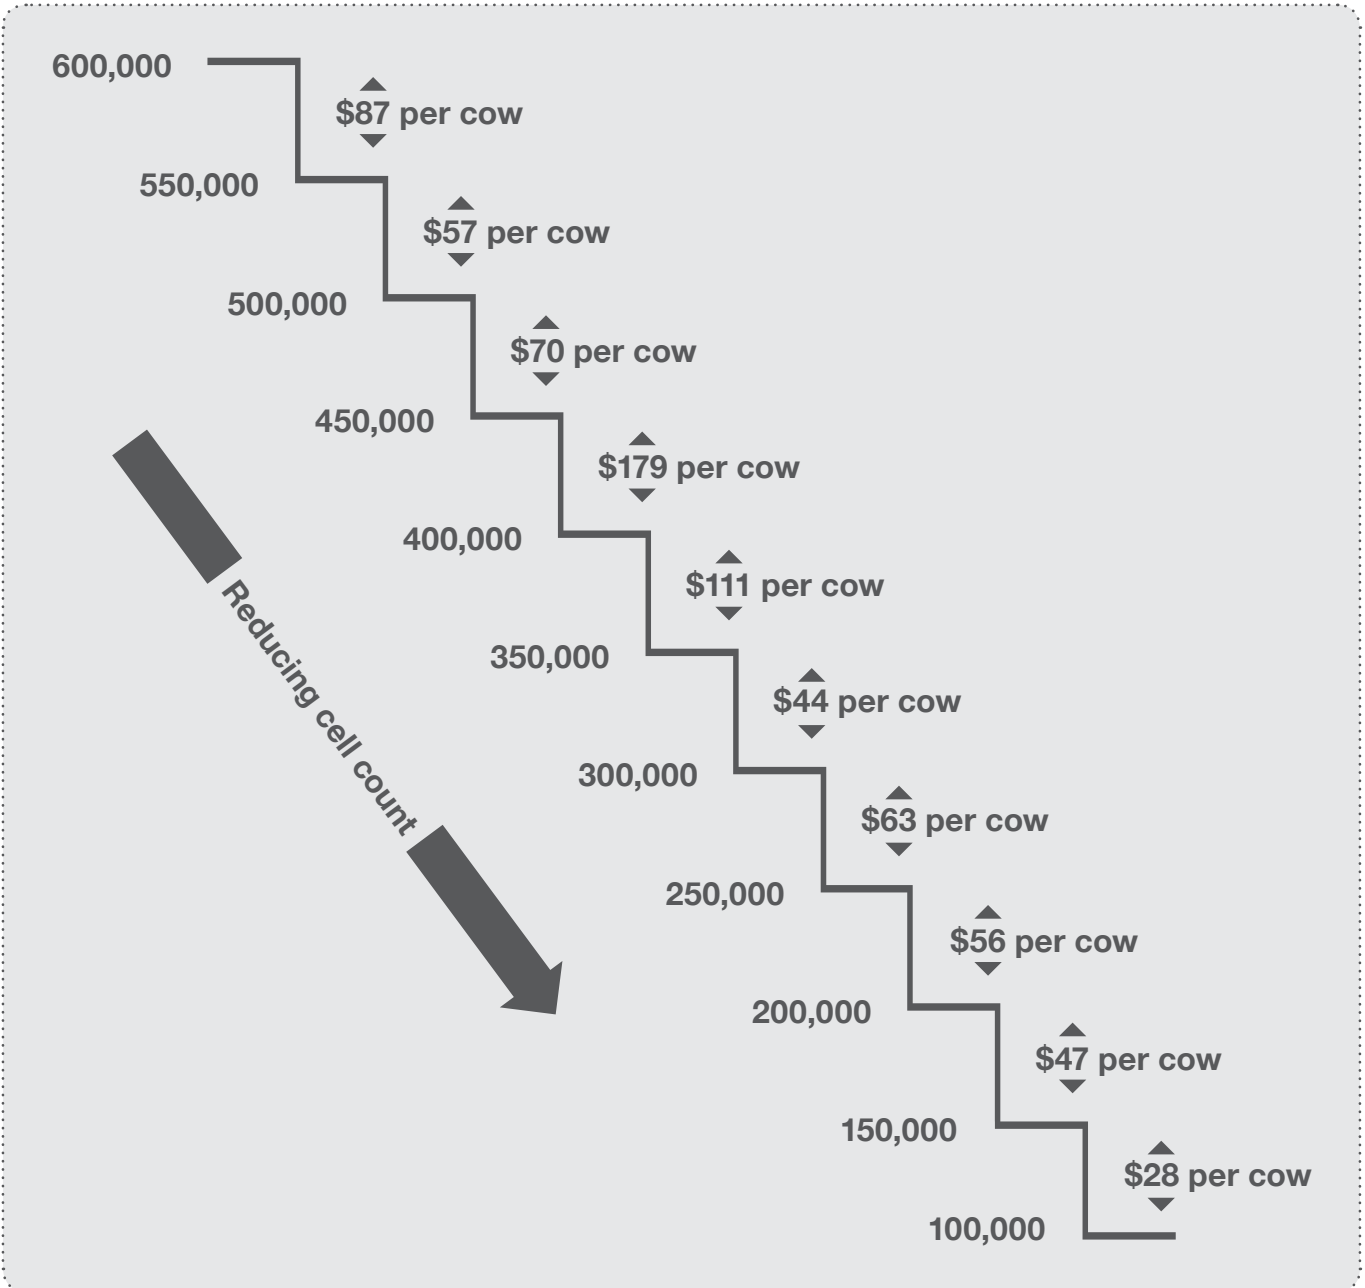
600,000
$87 per cow
550,000
$57 per cow
500,000
$70 per cow
450,000
$179 per cow
400,000
$111 per cow
350,000
$44 per cow
300,000
$63 per cow
250,000
$56 per cow
200,000
$47 per cow
150,000
$28 per cow
100,000

Reducing cell count